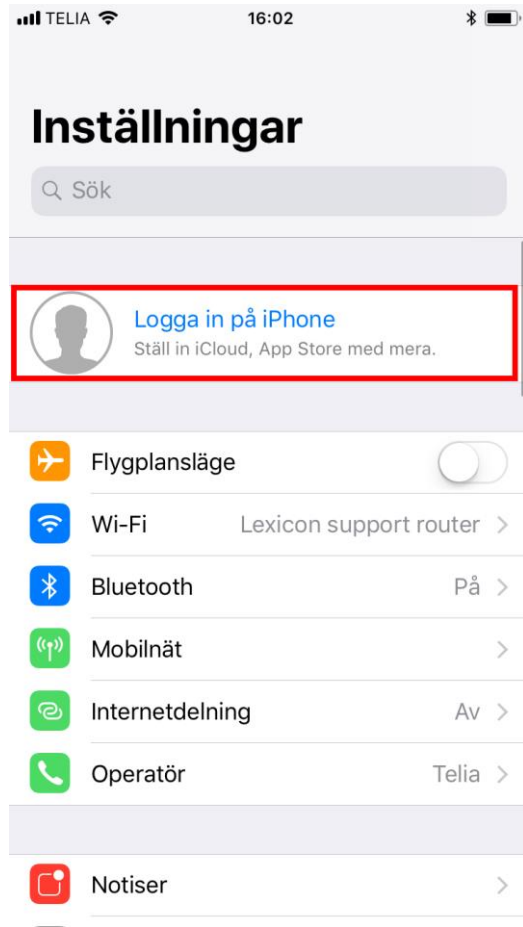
TELIA 16:02

Inställningar

Sök

Logga in på iPhone
Ställ in iCloud, App Store med mera.

Flygplansläge

Wi-Fi Lexicon support router

Bluetooth På

Mobilnät

Internetdelning Av

Operatör Telia

Notiser